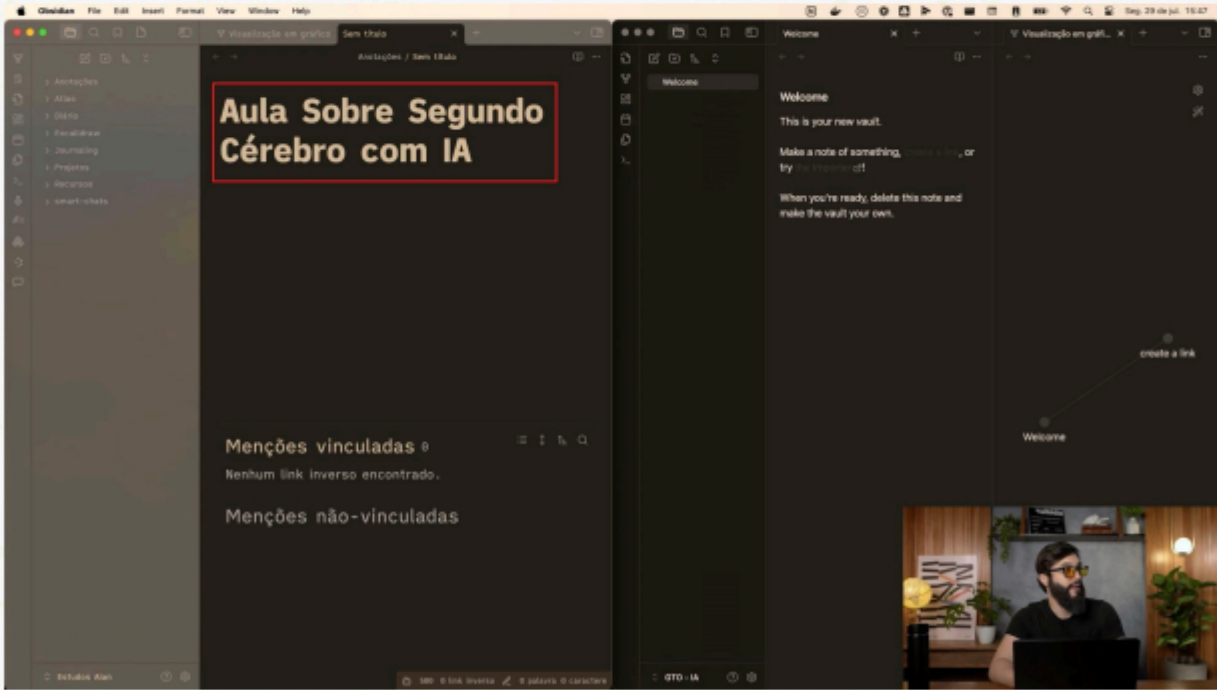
Obsidian File Edit Insert Format View Window Help

Seg. 29 de jul. 15:47

Visualização em gráfico | Sem título

Anotações / Sem título

Anotações
Atlas
Diário
Excalidraw
Journaling
Projetos
Recursos
smart-chats

Aula Sobre Segundo Cérebro com IA

Menções vinculadas 0

Nenhum link inverso encontrado.

Menções não-vinculadas

Estudos Alan

0 link inverso 0 palavra 0 caractere

Welcome

Welcome | Visualização em gráfi...

Welcome

This is your new vault.

Make a note of something, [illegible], or try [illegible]!

When you're ready, delete this note and make the vault your own.

create a link

Welcome

GTD - IA